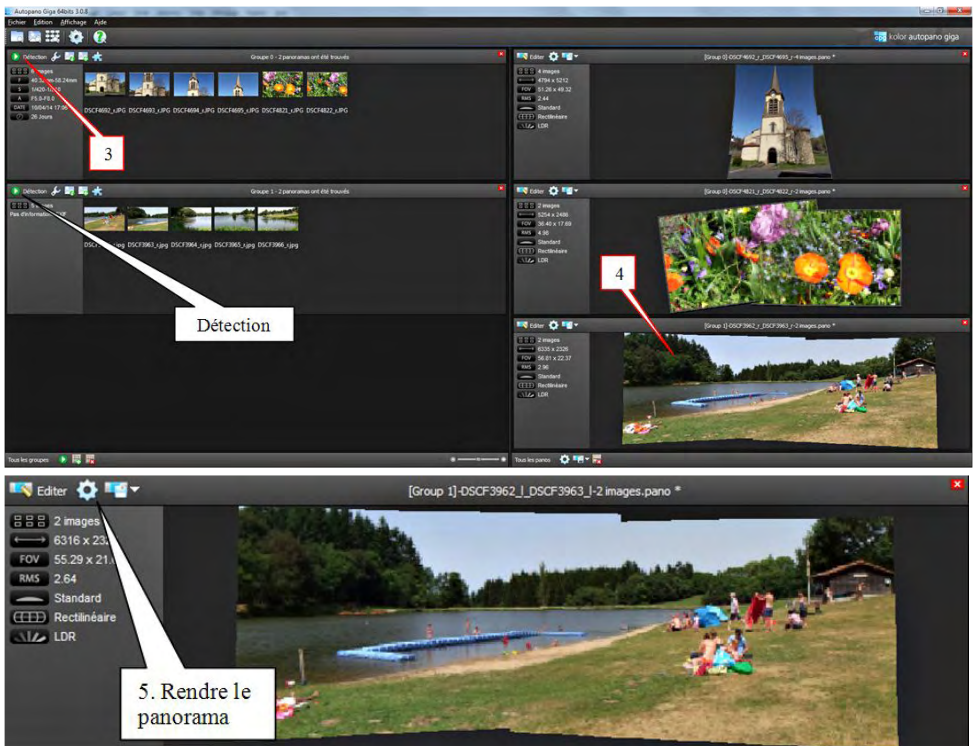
Autopano Giga 64bits 3.0.8

Fichier Edition Affichage Aide

kolor autopano giga

Détection

Groupe 0 - 2 panoramas ont été trouvés

6 images

40.32mm-58.24mm

1/420-1/250

F5.6-F8.0

DATE 10/04/14 17:06

26 Jours

DSCF4692_r.JPG DSCF4693_r.JPG DSCF4694_r.JPG DSCF4695_r.JPG DSCF4821_r.JPG DSCF4822_r.JPG

3

Editer

[Group 0]-DSCF4692_r_DSCF4695_r-4 images.pano *

4 images

4794 x 5212

FOV 51.26 x 49.32

RMS 2.44

Standard

Rectilinéaire

LDR

Détection

Groupe 1 - 2 panoramas ont été trouvés

5 images

Pas d'information EXIF

DSCF3962_r.jpg DSCF3963_r.jpg DSCF3964_r.jpg DSCF3965_r.jpg DSCF3966_r.jpg

Editer

[Group 0]-DSCF4821_r_DSCF4822_r-2 images.pano *

2 images

5254 x 2486

FOV 36.40 x 17.69

RMS 4.36

Standard

Rectilinéaire

LDR

4

Détection

Editer

[Group 1]-DSCF3962_r_DSCF3963_r-2 images.pano *

2 images

6335 x 2326

FOV 56.81 x 22.37

RMS 2.96

Standard

Rectilinéaire

LDR

Tous les groupes

Tous les panos

Editer

[Group 1]-DSCF3962_l_DSCF3963_l-2 images.pano *

2 images

6316 x 23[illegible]

FOV 55.29 x 21.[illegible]

RMS 2.64

Standard

Rectilinéaire

LDR

5. Rendre le panorama